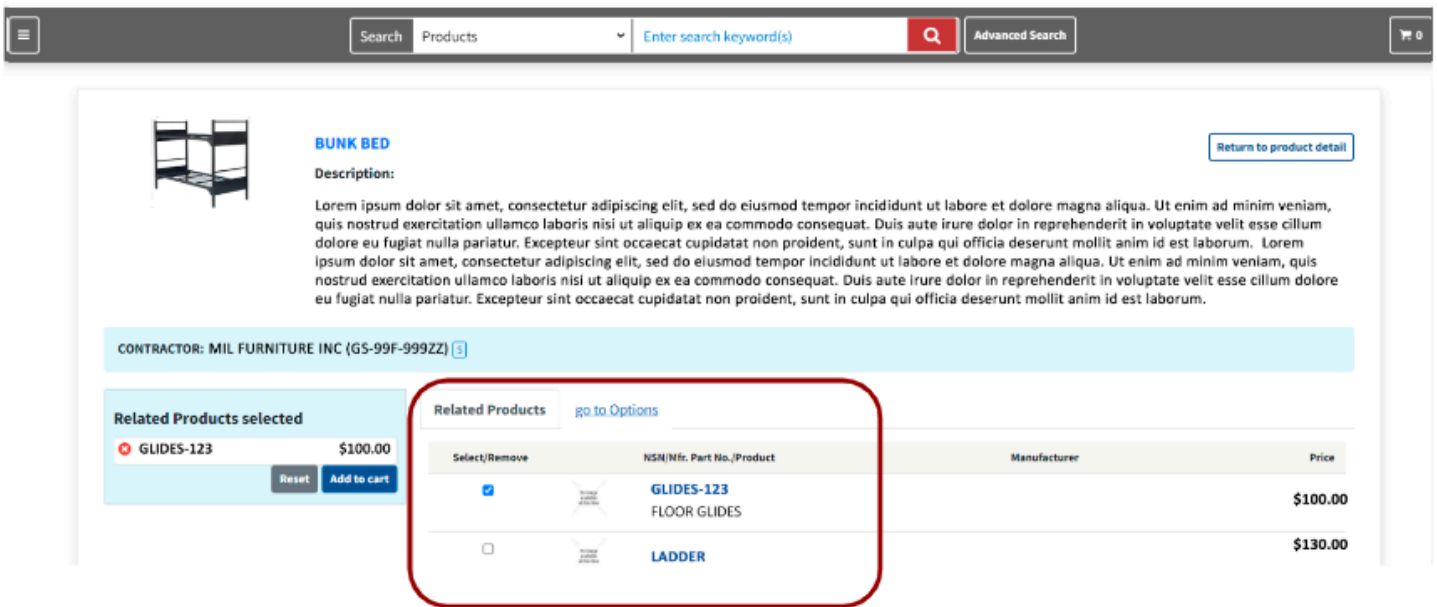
Search Products Enter search keyword(s) Advanced Search 0

BUNK BED

Return to product detail

Description:

Lorem ipsum dolor sit amet, consectetur adipiscing elit, sed do eiusmod tempor incididunt ut labore et dolore magna aliqua. Ut enim ad minim veniam, quis nostrud exercitation ullamco laboris nisi ut aliquip ex ea commodo consequat. Duis aute irure dolor in reprehenderit in voluptate velit esse cillum dolore eu fugiat nulla pariatur. Excepteur sint occaecat cupidatat non proident, sunt in culpa qui officia deserunt mollit anim id est laborum. Lorem ipsum dolor sit amet, consectetur adipiscing elit, sed do eiusmod tempor incididunt ut labore et dolore magna aliqua. Ut enim ad minim veniam, quis nostrud exercitation ullamco laboris nisi ut aliquip ex ea commodo consequat. Duis aute irure dolor in reprehenderit in voluptate velit esse cillum dolore eu fugiat nulla pariatur. Excepteur sint occaecat cupidatat non proident, sunt in culpa qui officia deserunt mollit anim id est laborum.

CONTRACTOR: MIL FURNITURE INC (GS-99F-999ZZ) S

Related Products selected

GLIDES-123 $100.00

Reset Add to cart

Related Products go to Options

| Select/Remove | | NSN/Mfr. Part No./Product | Manufacturer | Price |
|---|---|---|---|---|
| ☑ | | GLIDES-123 FLOOR GLIDES | | $100.00 |
| ☐ | | LADDER | | $130.00 |